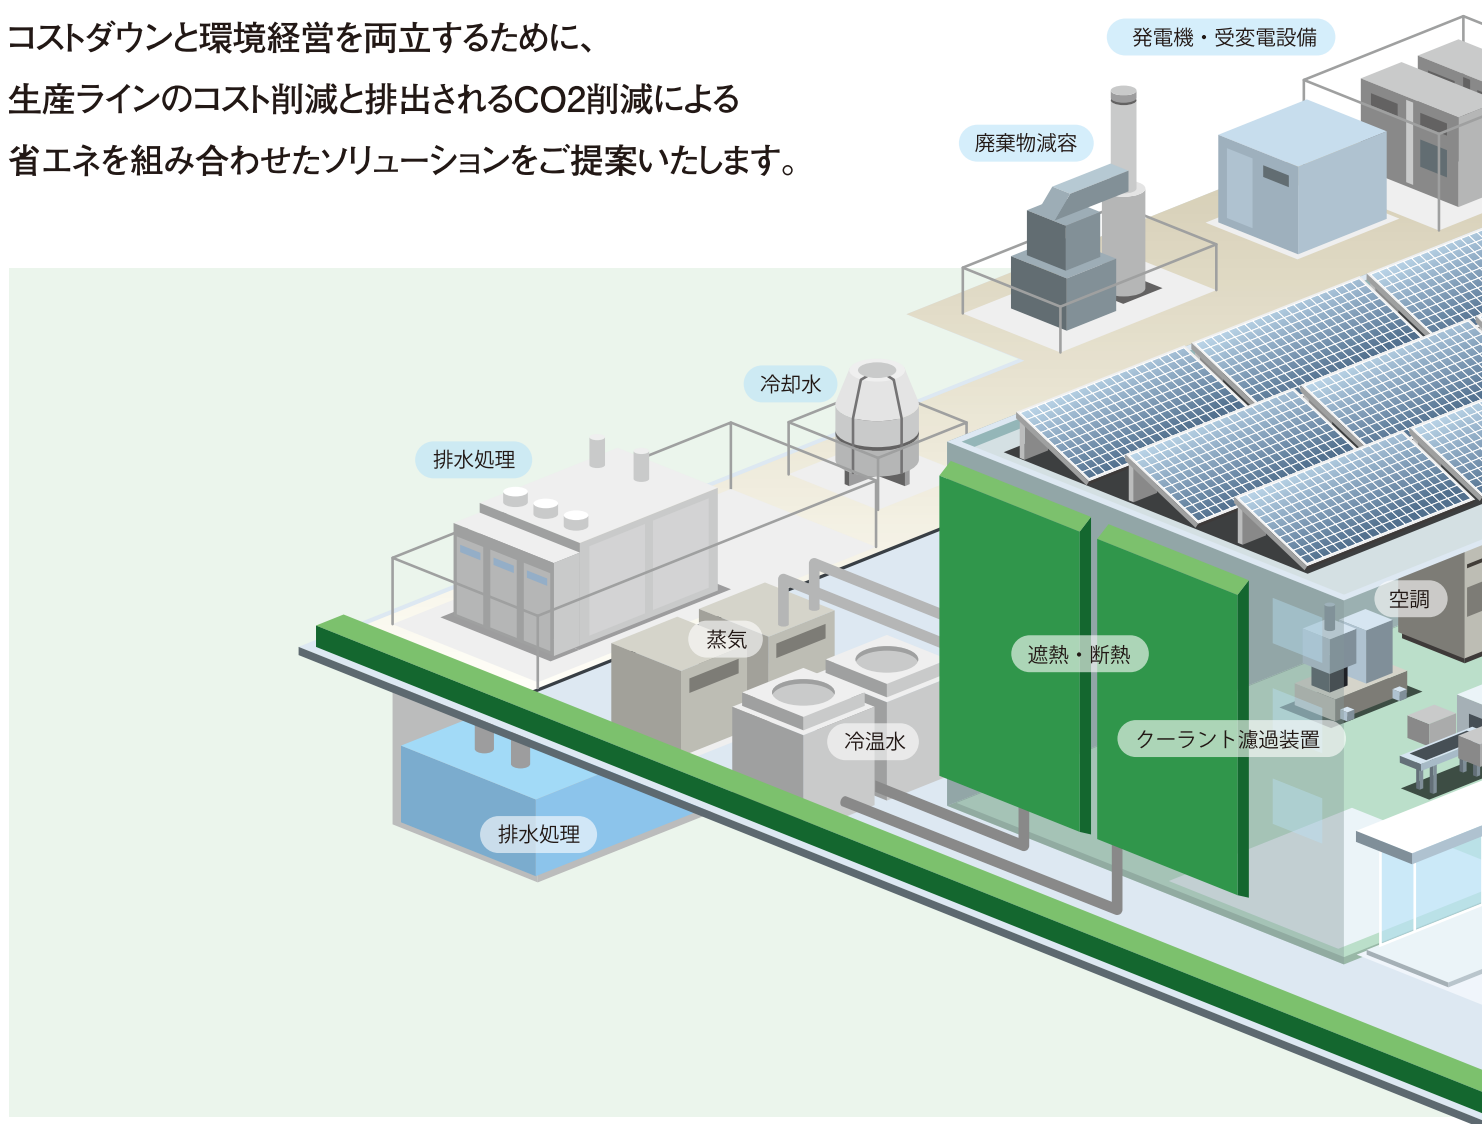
コストダウンと環境経営を両立するために、
生産ラインのコスト削減と排出されるCO2削減による
省エネを組み合わせたソリューションをご提案いたします。

発電機・受変電設備

廃棄物減容

冷却水

排水処理

空調

蒸気

遮熱・断熱

冷温水

クーラント濾過装置

排水処理